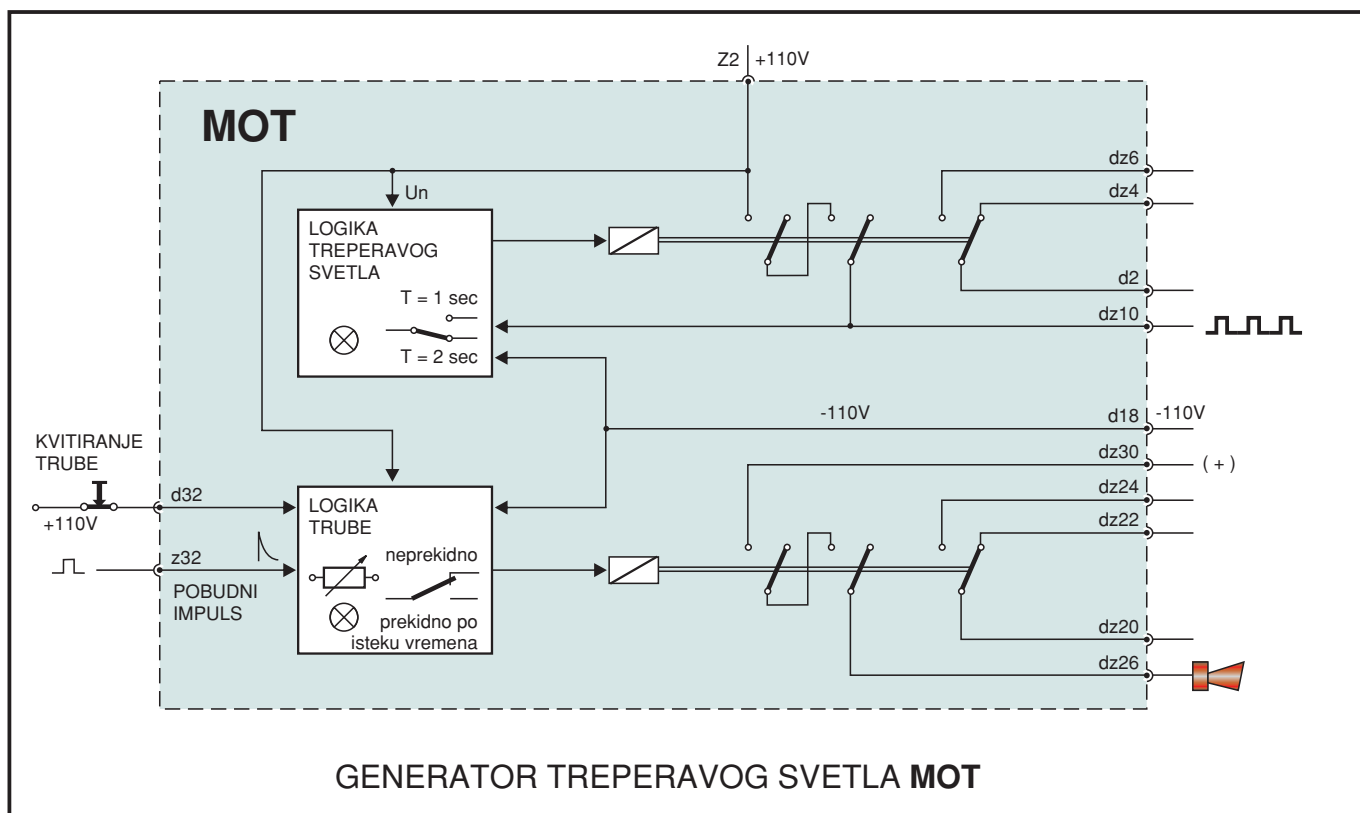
Z2 +110V

MOT

Un

LOGIKA TREPERAVOG SVETLA

T = 1 sec

T = 2 sec

dz6

dz4

d2

dz10

-110V

d18 -110V

KVITIRANJE TRUBE

+110V

d32

dz30 ( + )

dz24

dz22

LOGIKA TRUBE

neprekidno

z32

POBUDNI IMPULS

prekidno po isteku vremena

dz20

dz26

GENERATOR TREPERAVOG SVETLA **MOT**